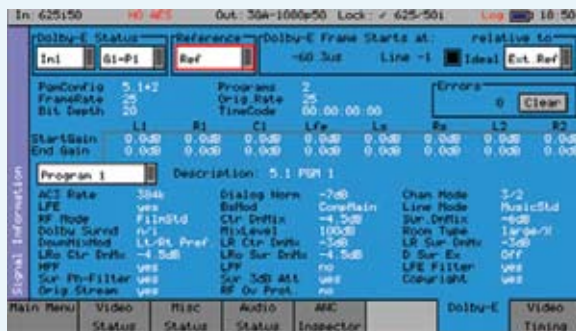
In: 625i50 HD ACS Out: 3GA-1080p50 Lock: ✓ 625-50i Log 18:50

Dolby-E Status Int G1-P1 Reference Ref Dolby-E Frame Starts at: -60.3us Line -1 Ideal relative to Ext. Ref

ProgConfig 5.1+2 Programs 2
FrameRate 25 Orig Rate 25
Bit Depth 20 TimeCode 00:00:00:00

Errors 0 Clear

| | L1 | R1 | C1 | Lfe | Ls | Rs | L2 | R2 |
|---|---|---|---|---|---|---|---|---|
| Start Gain | 0.0dB | 0.0dB | 0.0dB | 0.0dB | 0.0dB | 0.0dB | 0.0dB | 0.0dB |
| End Gain | 0.0dB | 0.0dB | 0.0dB | 0.0dB | 0.0dB | 0.0dB | 0.0dB | 0.0dB |

Program 1 Description: 5.1 PGM 1

AC3 Rate 384k Dialog Norm -7dB Chan Mode 3/2
LFE yes BsMod CompMain Line Mode MusicStd
RF Mode FilmStd Ctr DnMix -4.5dB Sur DnMix -6dB
Dolby Surnd n/i MixLevel 100dB Room Type large/H
DownMixMod Lt/Rt Pref LR Ctr DnMx -3dB LR Sur DnMx -3dB
LRo Ctr DnMx -4.5dB LRo Sur DnMx -4.5dB D Sur Ex Off
HPF yes LPF no LFE Filter yes
Sur Ph-Filter yes Sur 3dB Att yes Copyright yes
Orig Stream yes RF Ov Prot no

Signal Information

Main Menu Video Status Misc Status Audio Status ANC Inspector Dolby-E Video Timing